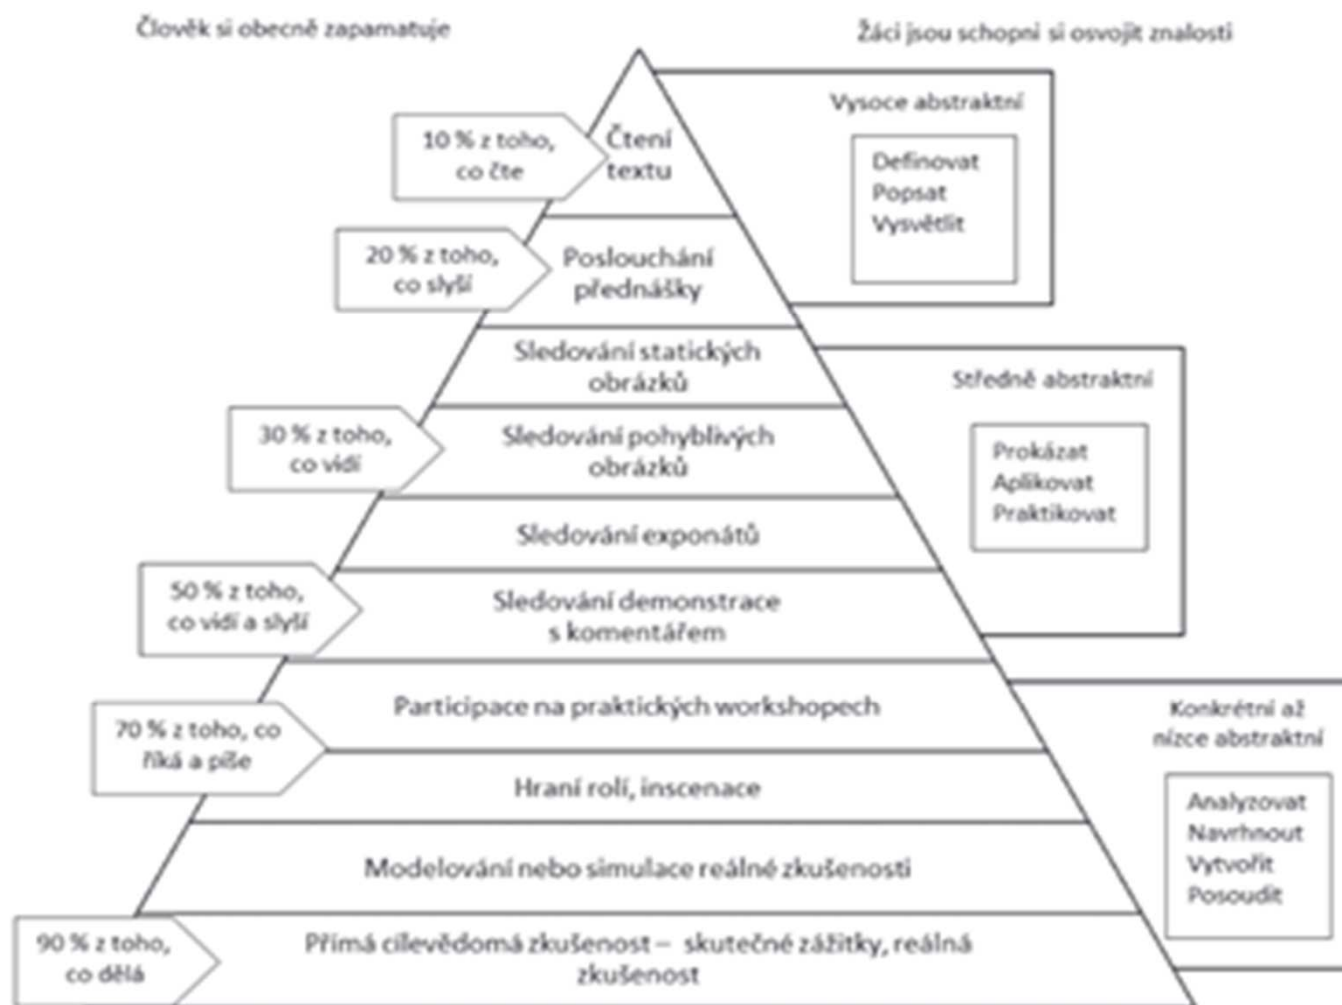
Člověk si obecně zapamatuje

Žáci jsou schopni si osvojit znalosti

10 % z toho, co čte

Čtení textu

Vysoce abstraktní

Definovat
Popsat
Vysvětlit

20 % z toho, co slyší

Poslouchání přednášky

Sledování statických obrázků

Středně abstraktní

30 % z toho, co vidí

Sledování pohyblivých obrázků

Prokázat
Aplikovat
Praktikovat

Sledování exponátů

50 % z toho, co vidí a slyší

Sledování demonstrace s komentářem

Participace na praktických workshopech

Konkrétní až nízce abstraktní

70 % z toho, co říká a píše

Hraní rolí, inscenace

Analyzovat
Navrhnout
Vytvořit
Posoudit

Modelování nebo simulace reálné zkušenosti

90 % z toho, co dělá

Přímá cílevědomá zkušenost – skutečné zážitky, reálná zkušenost